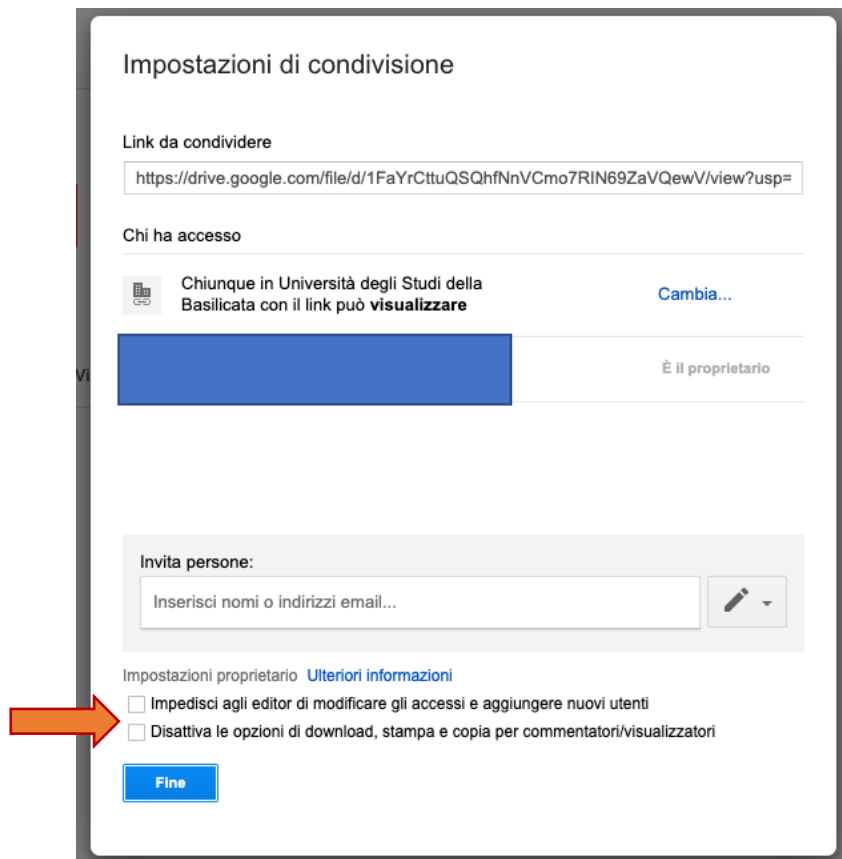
Impostazioni di condivisione

Link da condividere

https://drive.google.com/file/d/1FaYrCttuQSQhfNnVCmo7RIN69ZaVQewV/view?usp=

Chi ha accesso

Chiunque in Università degli Studi della Basilicata con il link può **visualizzare**

Cambia...

È il proprietario

Vi

Invita persone:

Inserisci nomi o indirizzi email...

Impostazioni proprietario Ulteriori informazioni

Impedisci agli editor di modificare gli accessi e aggiungere nuovi utenti

Disattiva le opzioni di download, stampa e copia per commentatori/visualizzatori

Fine